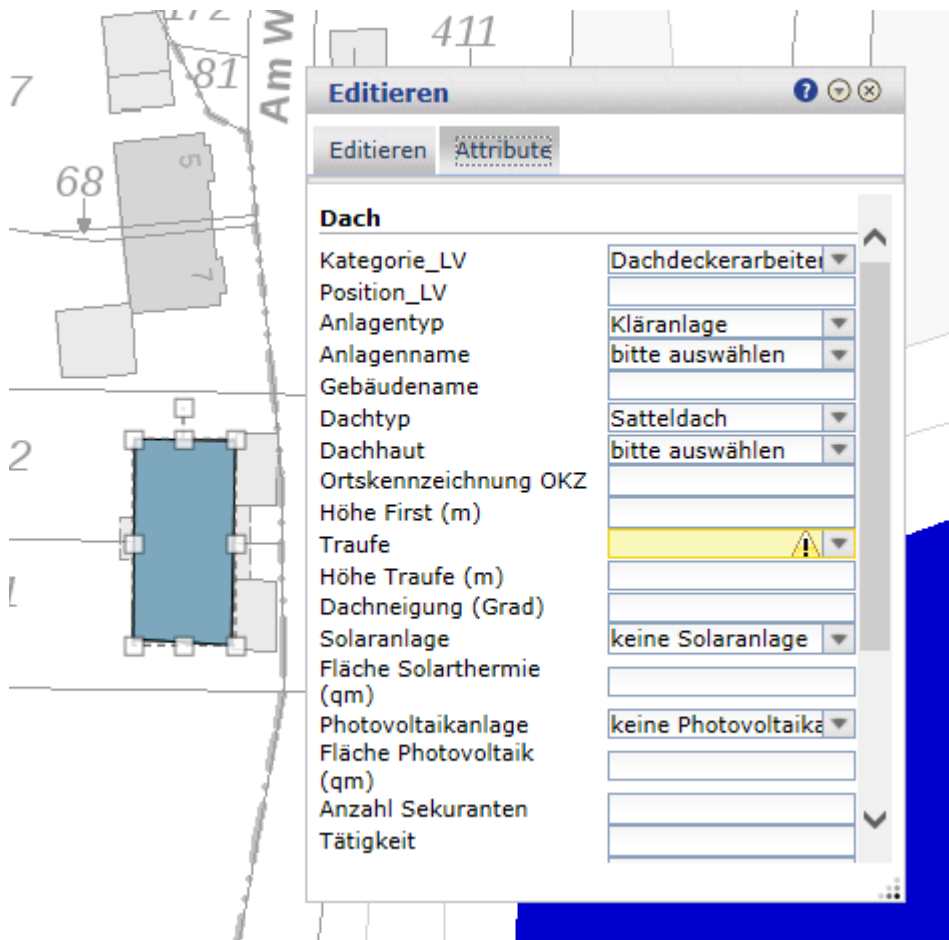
172
411
7
81
Am W
68
5
7
2
l

Editieren

Editieren
Attribute

Dach

| | |
|---|---|
| Kategorie_LV | Dachdeckerarbeiter |
| Position_LV | |
| Anlagentyp | Kläranlage |
| Anlagenname | bitte auswählen |
| Gebäudename | |
| Dachtyp | Satteldach |
| Dachhaut | bitte auswählen |
| Ortskennzeichnung OKZ | |
| Höhe First (m) | |
| Traufe | |
| Höhe Traufe (m) | |
| Dachneigung (Grad) | |
| Solaranlage | keine Solaranlage |
| Fläche Solarthermie (qm) | |
| Photovoltaikanlage | keine Photovoltaika |
| Fläche Photovoltaik (qm) | |
| Anzahl Sekuranten | |
| Tätigkeit | |